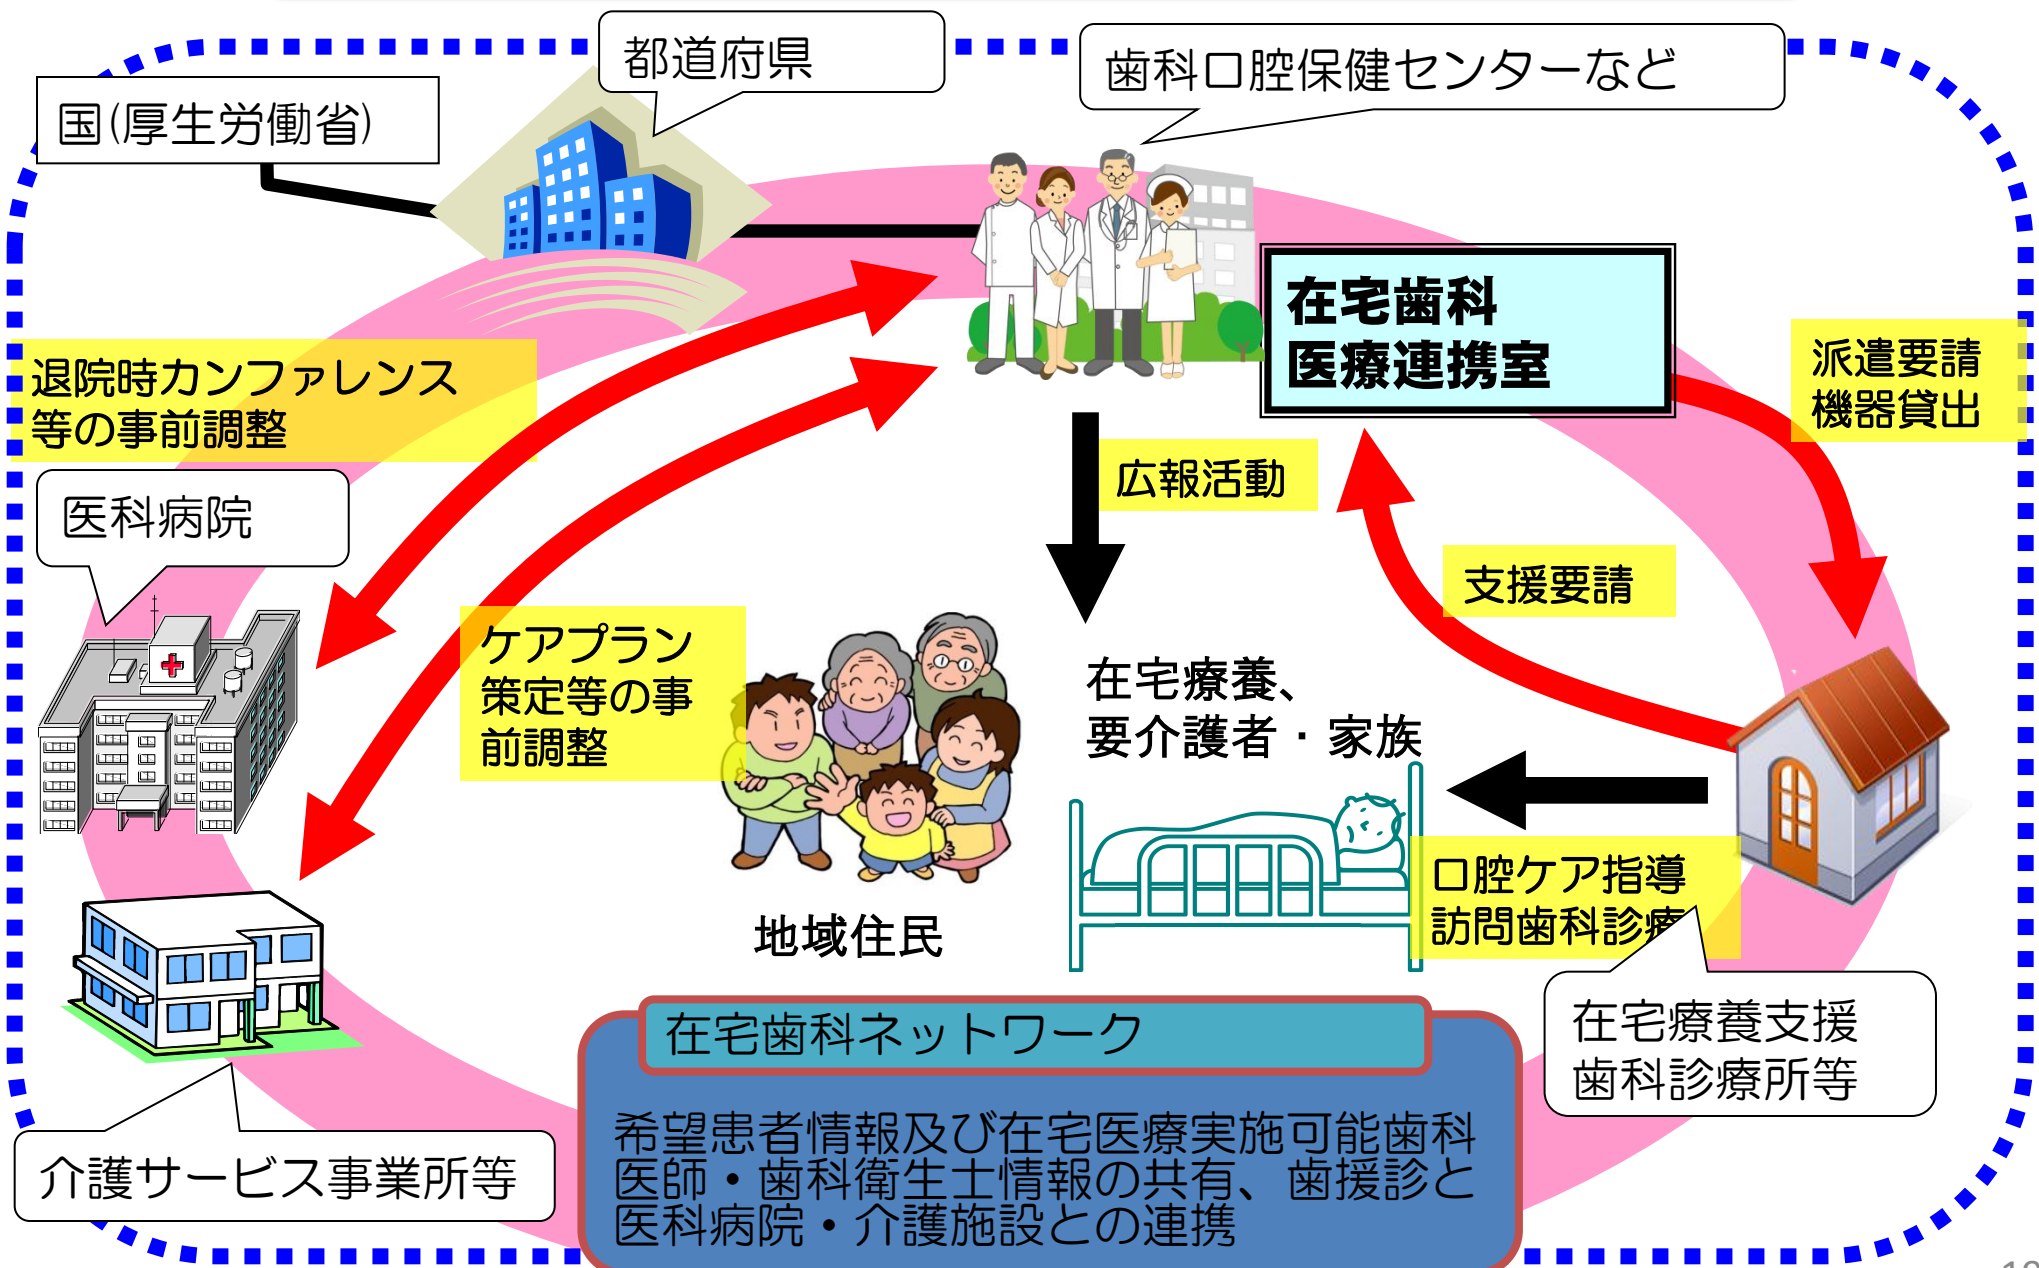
都道府県

歯科口腔保健センターなど

国(厚生労働省)

在宅歯科
医療連携室

派遣要請
機器貸出

退院時カンファレンス
等の事前調整

広報活動

医科病院

支援要請

ケアプラン
策定等の事
前調整

在宅療養、
要介護者・家族

口腔ケア指導
訪問歯科診療

地域住民

在宅療養支援
歯科診療所等

在宅歯科ネットワーク

希望患者情報及び在宅医療実施可能歯科医師・歯科衛生士情報の共有、歯援診と医科病院・介護施設との連携

介護サービス事業所等